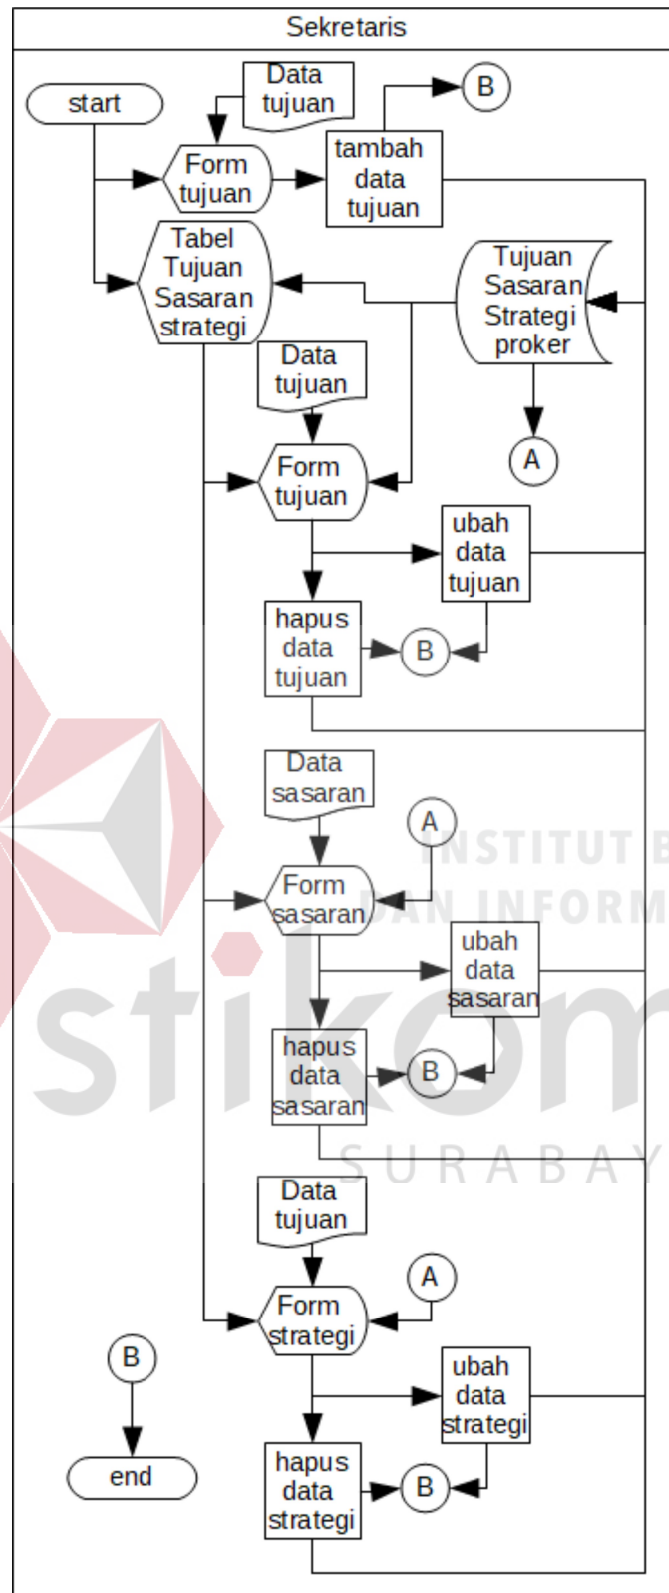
Sekretaris

start

Data tujuan

B

Form tujuan

tambah data tujuan

Tabel Tujuan Sasaran strategi

Tujuan Sasaran Strategi proker

Data tujuan

A

Form tujuan

ubah data tujuan

hapus data tujuan

B

Data sasaran

A

INSTITUT B

Form sasaran

DAN INFORM

ubah data sasaran

hapus data sasaran

B

stikom

SURABAY

Data tujuan

A

Form strategi

B

ubah data strategi

end

hapus data strategi

B